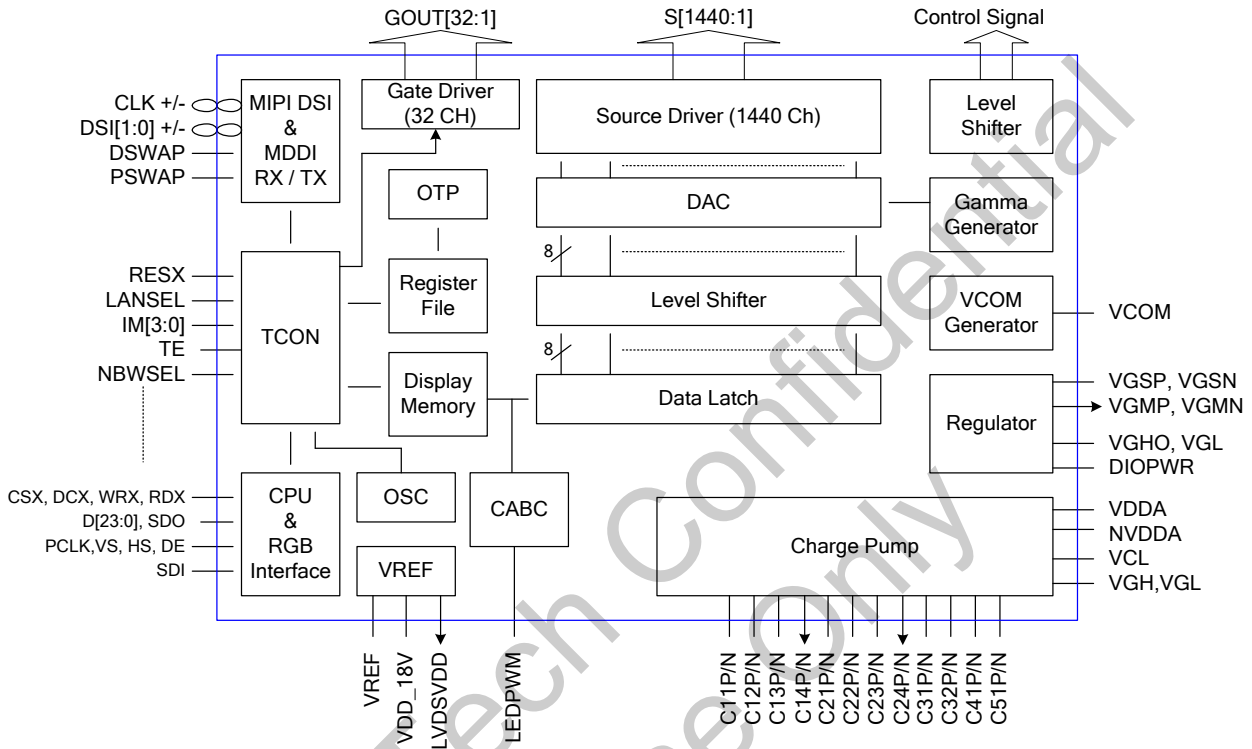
GOUT[32:1]

S[1440:1]

Control Signal

CLK +/-
DSI[1:0] +/-
DSWAP
PSWAP

MIPI DSI & MDDI RX / TX

Gate Driver (32 CH)

Source Driver (1440 Ch)

Level Shifter

OTP

DAC

Gamma Generator

8

RESX
LANSEL
IM[3:0]
TE
NBWSEL

TCON

Register File

Level Shifter

VCOM Generator

VCOM

8

Display Memory

Data Latch

Regulator

VGSP, VGSN
VGMP, VGMN
VGHO, VGL
DIOPWR

CSX, DCX, WRX, RDX
D[23:0], SDO
PCLK,VS, HS, DE
SDI

CPU & RGB Interface

OSC

CABC

VREF

Charge Pump

VDDA
NVDDA
VCL
VGH,VGL

VREF
VDD_18V
LVDSVDD
LEDPWM

C11P/N
C12P/N
C13P/N
C14P/N
C21P/N
C22P/N
C23P/N
C24P/N
C31P/N
C32P/N
C41P/N
C51P/N

Tech Confidential
Use Only